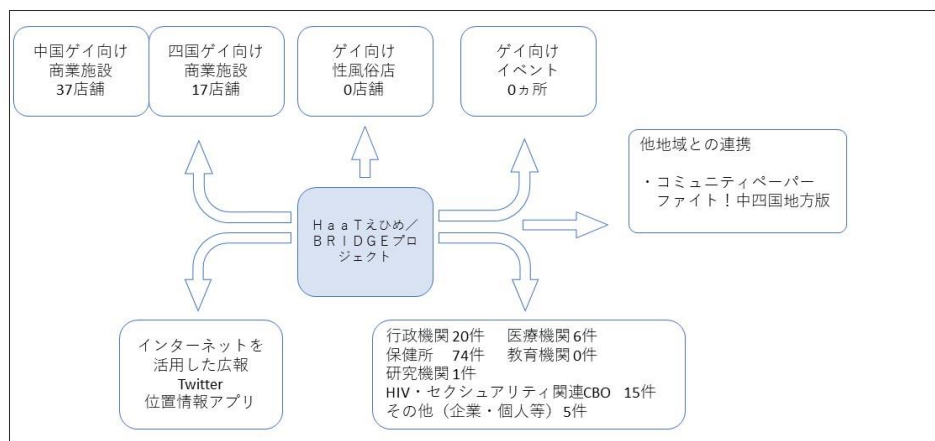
中国ゲイ向け
商業施設
37店舗

四国ゲイ向け
商業施設
17店舗

ゲイ向け
性風俗店
0店舗

ゲイ向け
イベント
0ヵ所

他地域との連携

・コミュニティペーパー
ファイト！中四国地方版

HaaTえひめ／BRIDGEプロジェクト

インターネットを
活用した広報
Twitter
位置情報アプリ

行政機関20件　医療機関6件
保健所　74件　教育機関0件
研究機関1件
HIV・セクシュアリティ関連CBO　15件
その他（企業・個人等）5件